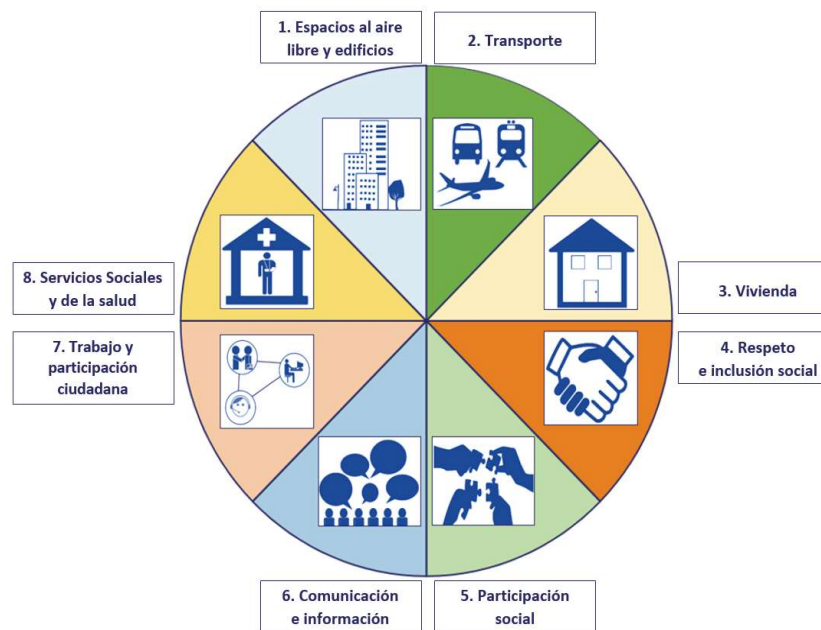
1. Espacios al aire libre y edificios

2. Transporte

3. Vivienda

4. Respeto e inclusión social

5. Participación social

6. Comunicación e información

7. Trabajo y participación ciudadana

8. Servicios Sociales y de la salud